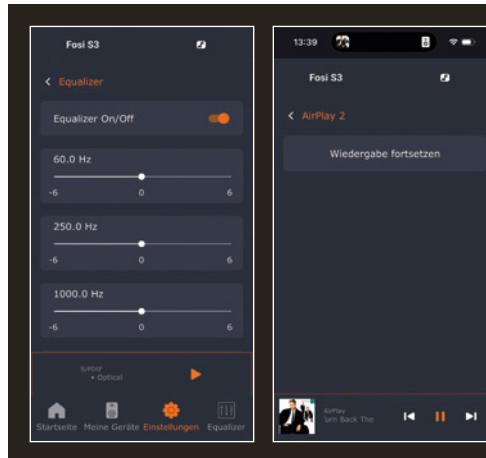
Fosi S3

< Equalizer

Equalizer On/Off

60.0 Hz
-6 0 6

250.0 Hz
-6 0 6

1000.0 Hz
-6 0 6

S/PDIF
• Optical

Startseite Meine Geräte Einstellungen Equalizer

13:39

Fosi S3

< AirPlay 2

Wiedergabe fortsetzen

AirPlay
Turn Back The